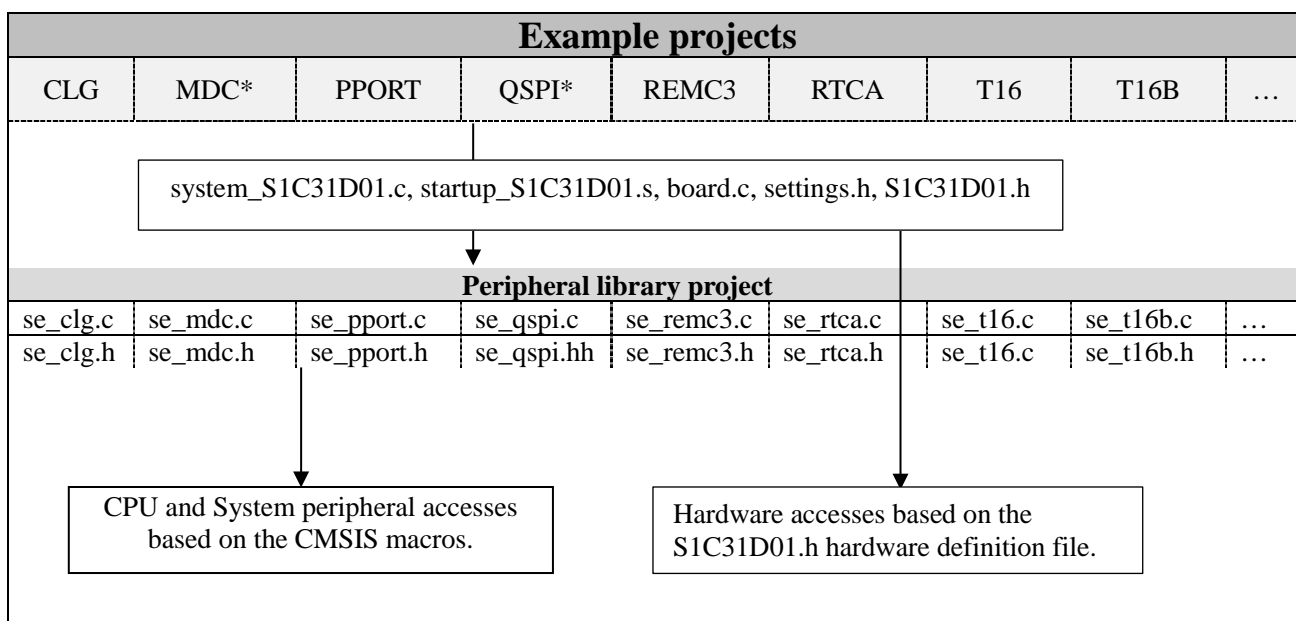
Example projects

| CLG | MDC* | PPORT | QSPI* | REMC3 | RTCA | T16 | T16B | … |
|---|---|---|---|---|---|---|---|---|

system_S1C31D01.c, startup_S1C31D01.s, board.c, settings.h, S1C31D01.h

Peripheral library project

| se_clg.c | se_mdc.c | se_pport.c | se_qspi.c | se_remc3.c | se_rtca.c | se_t16.c | se_t16b.c | … |
|---|---|---|---|---|---|---|---|---|
| se_clg.h | se_mdc.h | se_pport.h | se_qspi.hh | se_remc3.h | se_rtca.h | se_t16.c | se_t16b.h | … |

CPU and System peripheral accesses based on the CMSIS macros.

Hardware accesses based on the S1C31D01.h hardware definition file.